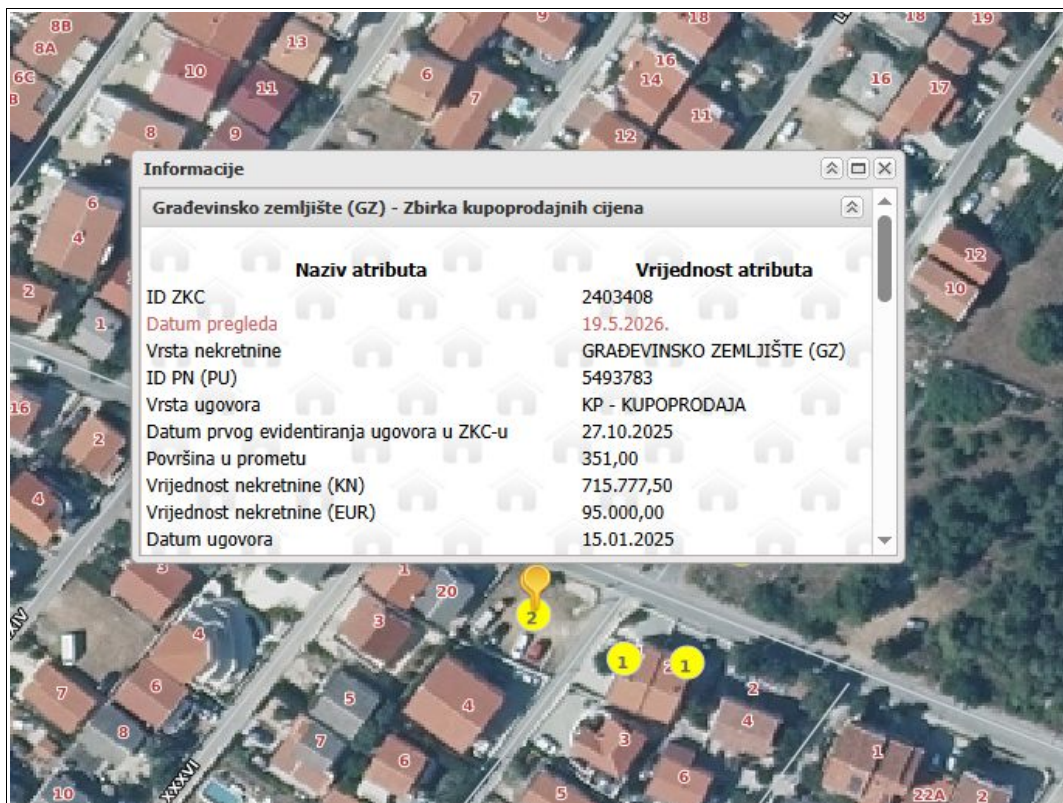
Informacije

Građevinsko zemljište (GZ) - Zbirka kupoprodajnih cijena

| Naziv atributa | Vrijednost atributa |
|---|---|
| ID ZKC | 2403408 |
| Datum pregleda | 19.5.2026. |
| Vrsta nekretnine | GRAĐEVINSKO ZEMLJIŠTE (GZ) |
| ID PN (PU) | 5493783 |
| Vrsta ugovora | KP - KUPOPRODAJA |
| Datum prvog evidentiranja ugovora u ZKC-u | 27.10.2025 |
| Površina u prometu | 351,00 |
| Vrijednost nekretnine (KN) | 715.777,50 |
| Vrijednost nekretnine (EUR) | 95.000,00 |
| Datum ugovora | 15.01.2025 |

8B 8A 6C 10 13 11 9 8 6 7 9 18 16 14 11 12 18 19 16 17 6 4 2 1 12 10 16 2 4 20 2 1 1 3 4 6 7 8 5 4 2 4 3 6 7 6 5 3 1 22A 2 10 XXXVI